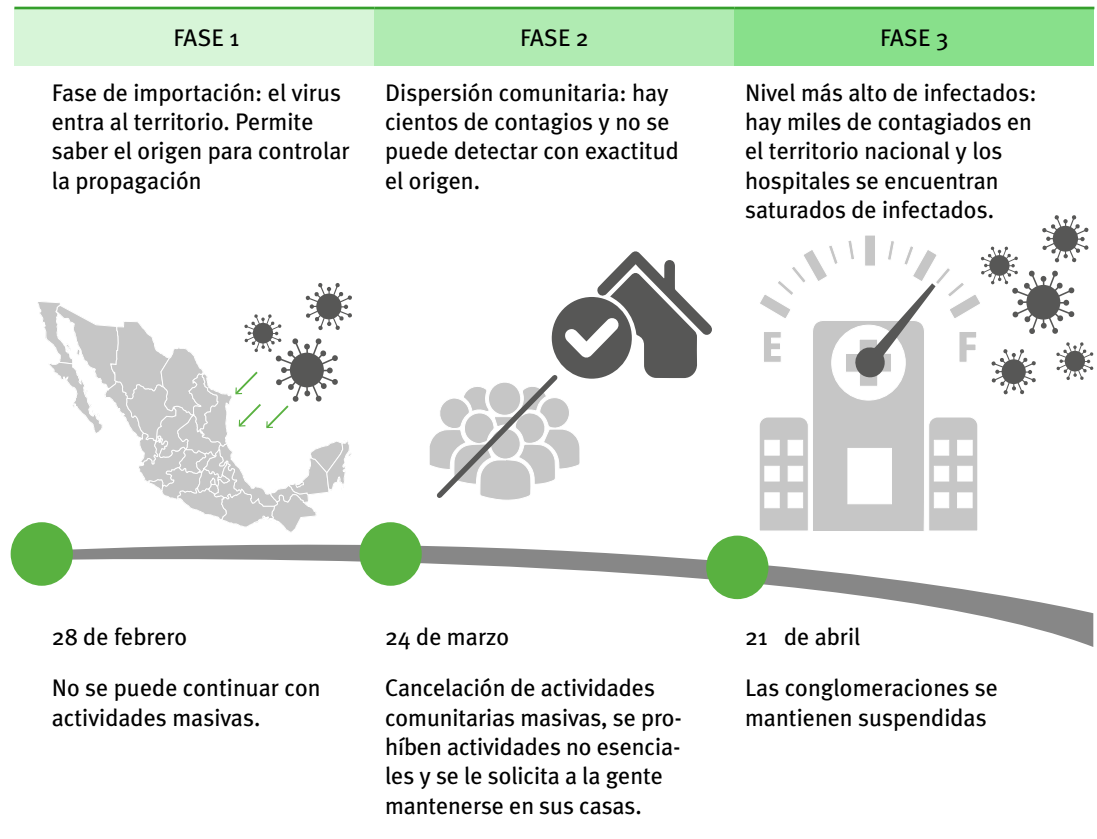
FASE 1

Fase de importación: el virus entra al territorio. Permite saber el origen para controlar la propagación

FASE 2

Dispersión comunitaria: hay cientos de contagios y no se puede detectar con exactitud el origen.

FASE 3

Nivel más alto de infectados: hay miles de contagiados en el territorio nacional y los hospitales se encuentran saturados de infectados.

E

F

28 de febrero

No se puede continuar con actividades masivas.

24 de marzo

Cancelación de actividades comunitarias masivas, se prohíben actividades no esenciales y se le solicita a la gente mantenerse en sus casas.

21 de abril

Las conglomeraciones se mantienen suspendidas